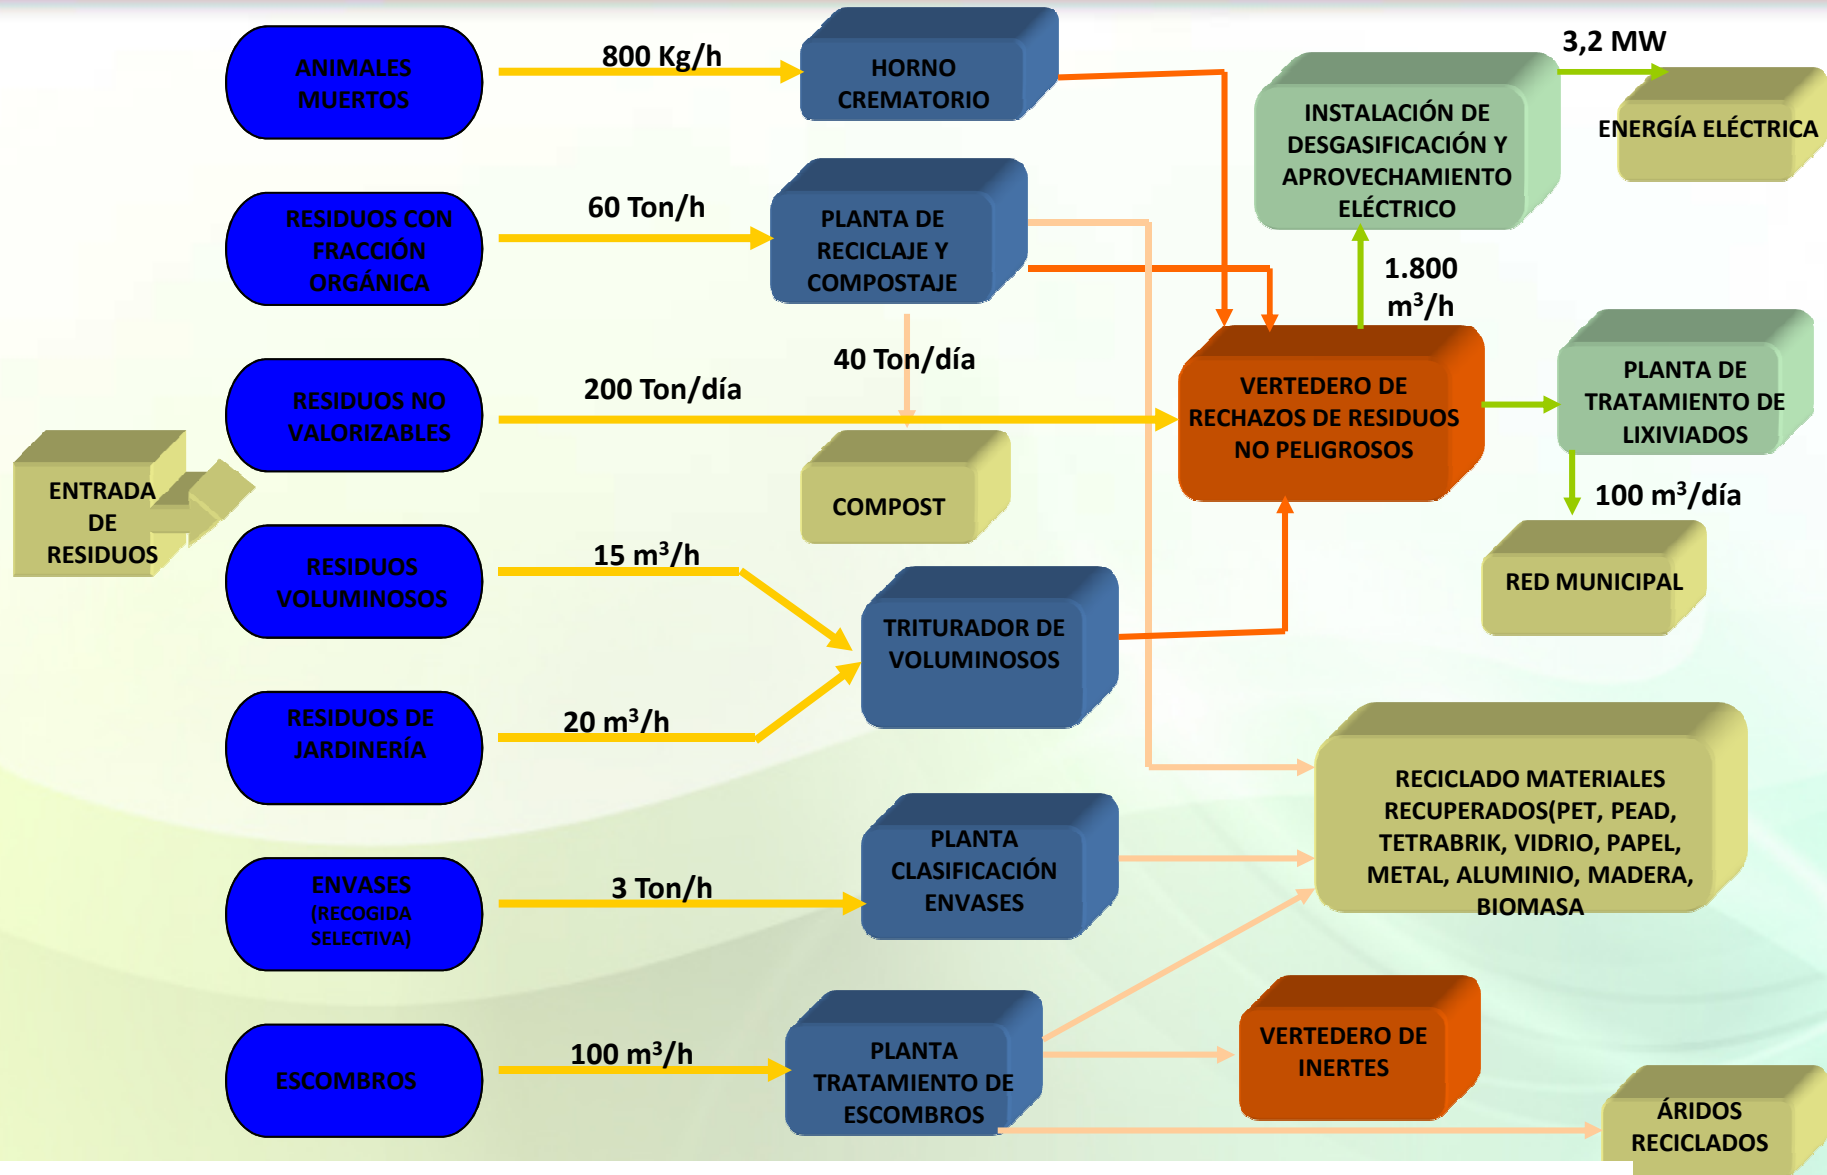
ENTRADA DE RESIDUOS

ANIMALES MUERTOS

800 Kg/h

HORNO CREMATORIO

RESIDUOS CON FRACCIÓN ORGÁNICA

60 Ton/h

PLANTA DE RECICLAJE Y COMPOSTAJE

40 Ton/día

COMPOST

RESIDUOS NO VALORIZABLES

200 Ton/día

RESIDUOS VOLUMINOSOS

15 m$^3$/h

RESIDUOS DE JARDINERÍA

20 m$^3$/h

TRITURADOR DE VOLUMINOSOS

ENVASES (RECOGIDA SELECTIVA)

3 Ton/h

PLANTA CLASIFICACIÓN ENVASES

ESCOMBROS

100 m$^3$/h

PLANTA TRATAMIENTO DE ESCOMBROS

INSTALACIÓN DE DESGASIFICACIÓN Y APROVECHAMIENTO ELÉCTRICO

3,2 MW

ENERGÍA ELÉCTRICA

1.800 m$^3$/h

VERTEDERO DE RECHAZOS DE RESIDUOS NO PELIGROSOS

PLANTA DE TRATAMIENTO DE LIXIVIADOS

100 m$^3$/día

RED MUNICIPAL

RECICLADO MATERIALES RECUPERADOS(PET, PEAD, TETRABRIK, VIDRIO, PAPEL, METAL, ALUMINIO, MADERA, BIOMASA

VERTEDERO DE INERTES

ÁRIDOS RECICLADOS